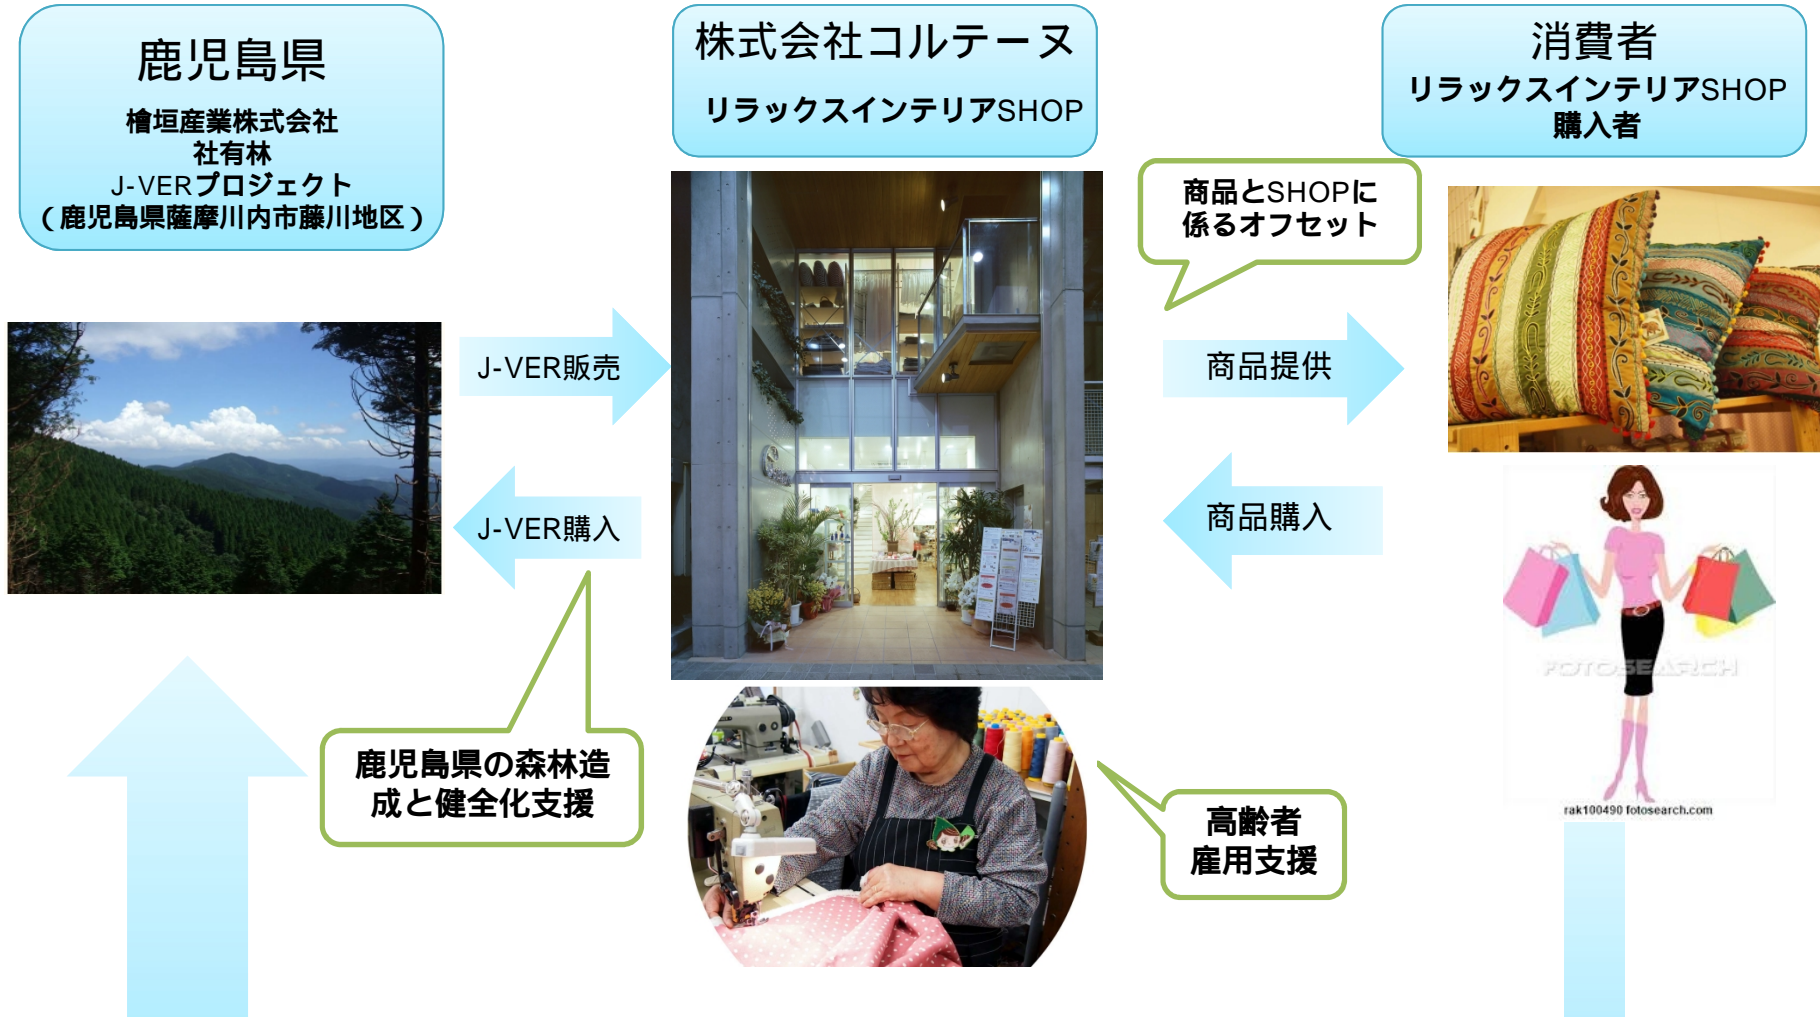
鹿児島県
檜垣産業株式会社
社有林
J-VERプロジェクト
（鹿児島県薩摩川内市藤川地区）

株式会社コルテーヌ
リラックスインテリアSHOP

消費者
リラックスインテリアSHOP
購入者

商品とSHOPに係るオフセット

J-VER販売

J-VER購入

商品提供

商品購入

FOTOSEARCH
rak100490 fotosearch.com

鹿児島県の森林造成と健全化支援

高齢者
雇用支援